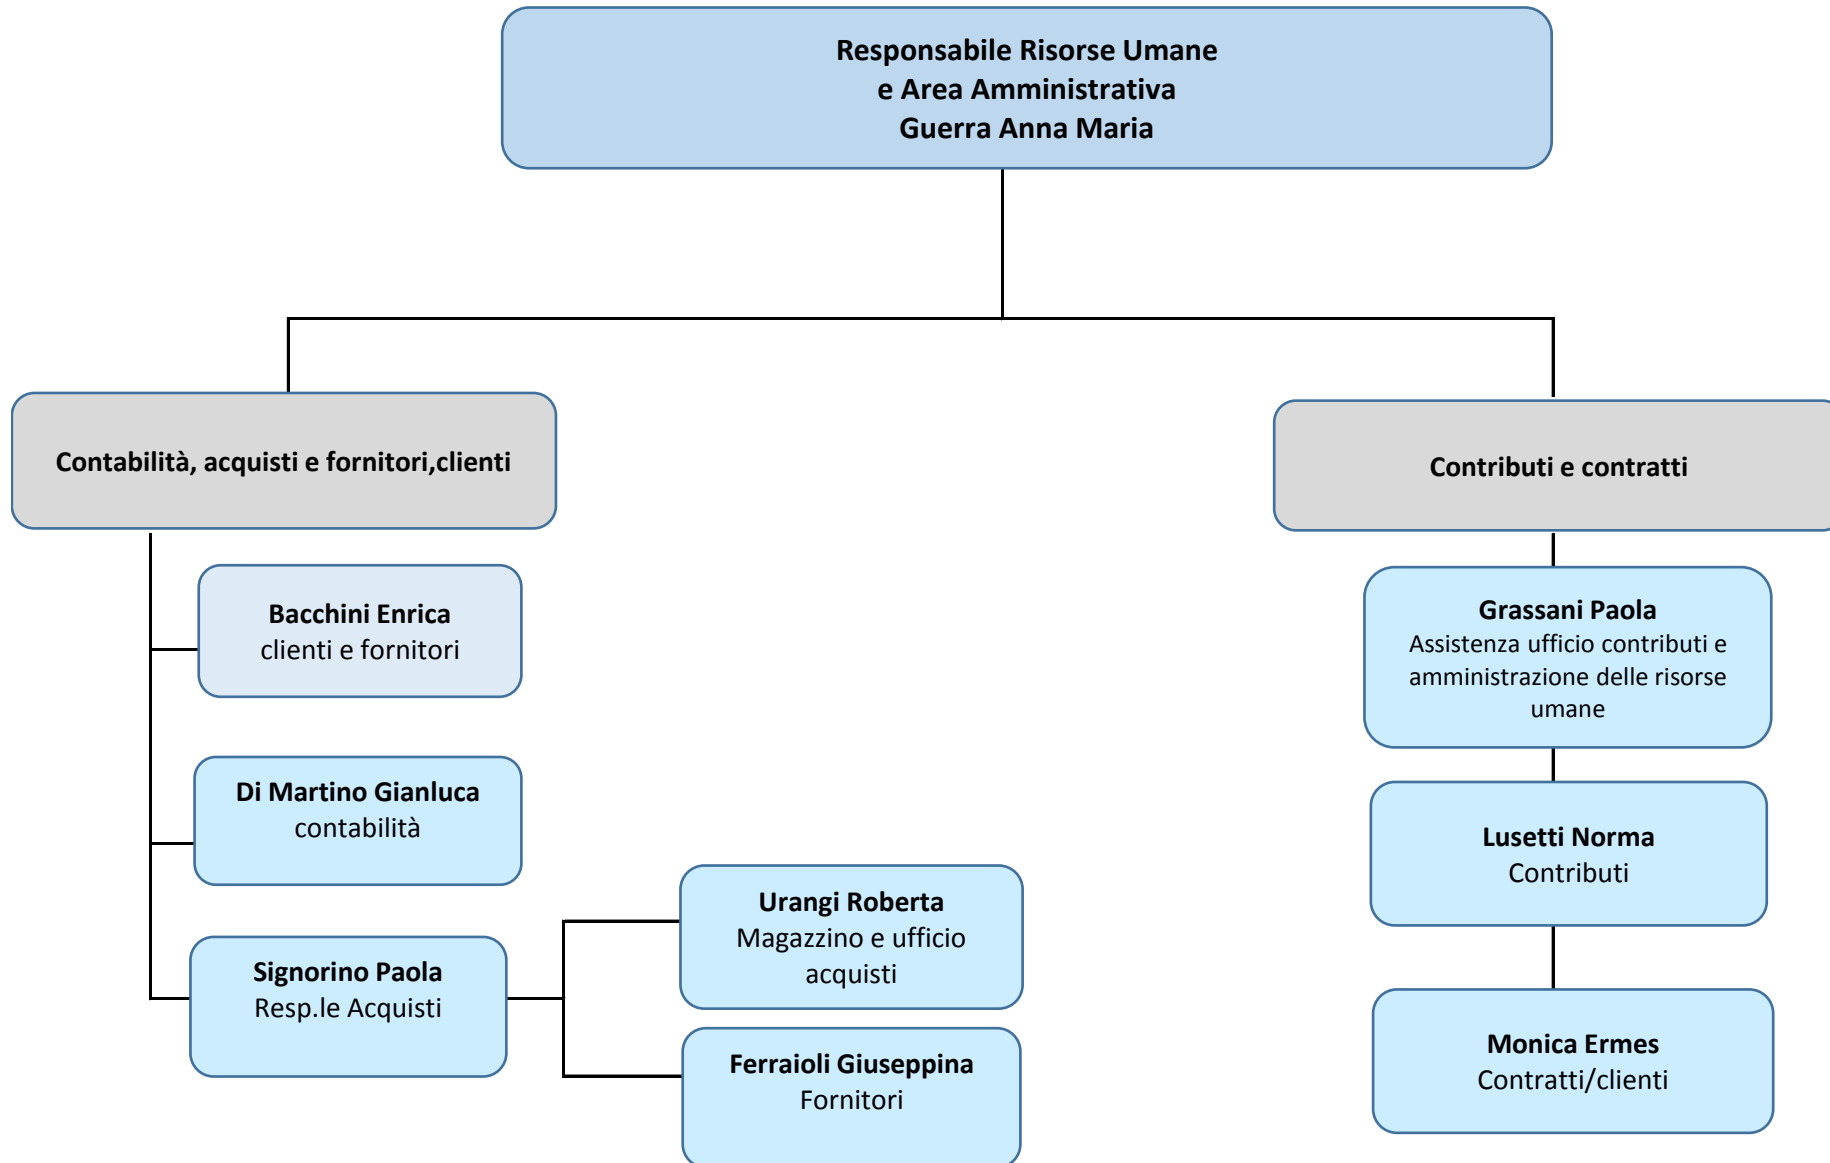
Responsabile Risorse Umane
e Area Amministrativa
Guerra Anna Maria

Contabilità, acquisti e fornitori,clienti

Bacchini Enrica
clienti e fornitori

Di Martino Gianluca
contabilità

Signorino Paola
Resp.le Acquisti

Urangi Roberta
Magazzino e ufficio acquisti

Ferraioli Giuseppina
Fornitori

Contributi e contratti

Grassani Paola
Assistenza ufficio contributi e amministrazione delle risorse umane

Lusetti Norma
Contributi

Monica Ermes
Contratti/clienti